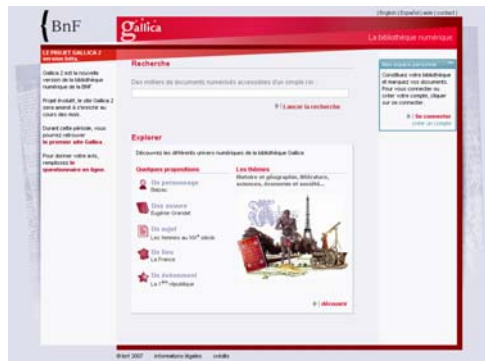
BnF

Gallica

English | Español | aide | contact

La bibliothèque numérique

LE PROJET GALLICA 2 version bêta

Gallica 2 est la nouvelle version de la bibliothèque numérique de la BnF

Projet évolutif, le site Gallica 2 sera amené à s'enrichir au cours des mois.

Durant cette période, vous pourrez retrouver le premier site Gallica

Pour donner votre avis, remplissez le questionnaire en ligne.

Recherche

Des milliers de documents numérisés accessibles d'un simple clic

Lancer la recherche

Mon espace personnel

Constituez votre bibliothèque et marquez vos documents. Pour vous connecter ou créer votre compte, cliquer sur se connecter.

Se connecter
créer un compte

Explorer

Découvrez les différents univers numériques de la bibliothèque Gallica

Quelques propositions

Un personnage
Balzac

Une œuvre
Eugénie Grandet

Un sujet
Les femmes au XIXe siècle

Un lieu
La France

Un événement
La Ire république

Les thèmes
Histoire et géographie, littérature, sciences, économie et société...

découvrir

© bnf 2007 · informations légales · crédits